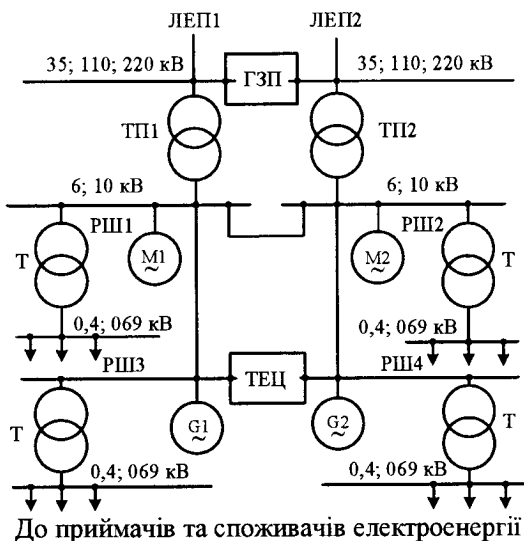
ЛЕП1
ЛЕП2
35; 110; 220 кВ
ГЗП
35; 110; 220 кВ
ТП1
ТП2
6; 10 кВ
6; 10 кВ
РШ1
РШ2
Т
M1
~
M2
~
Т
0,4; 069 кВ
0,4; 069 кВ
РШ3
ТЕЦ
РШ4
Т
G1
~
G2
~
Т
0,4; 069 кВ
0,4; 069 кВ
До приймачів та споживачів електроенергії